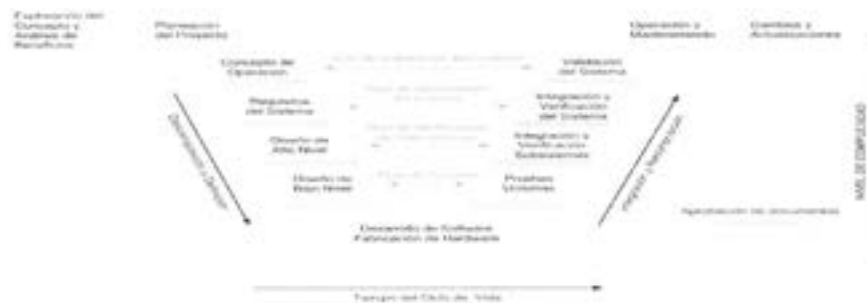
Exploración del Concepto y Análisis de Beneficios

Planeación del Proyecto

Operación y Mantenimiento

Cambios y Actualizaciones

Concepto de Operación

Validación del Sistema

Requisitos del Sistema

Integración y Verificación del Sistema

Diseño de Alto Nivel

Integración y Verificación Subsistemas

Diseño de Bajo Nivel

Pruebas Unitarias

Desarrollo de Software Fabricación de Hardware

Descomposición y Definición

Integración y Recomposición

NIVEL DE COMPLEJIDAD

Aprobación de documentos

Tiempo del Ciclo de Vida

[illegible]